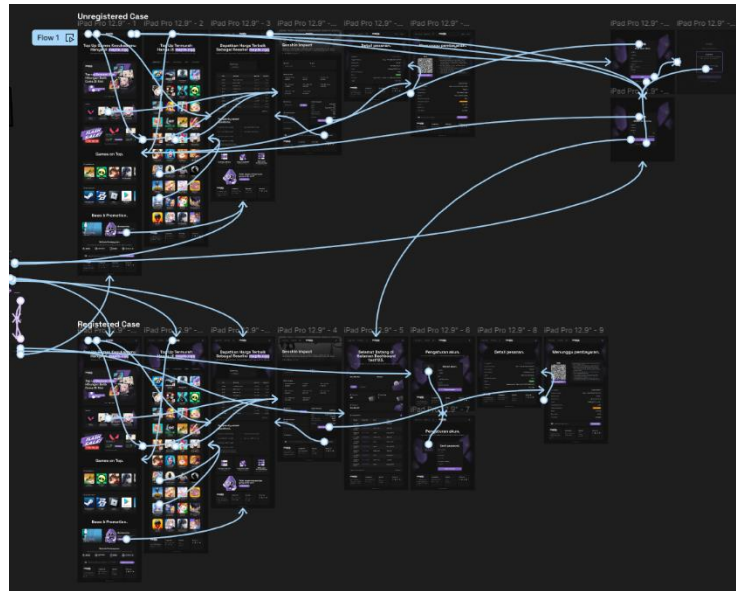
Unregistered Case

Flow 1

iPad Pro 12.9" - 1

iPad Pro 12.9" - 2

iPad Pro 12.9" - 3

iPad Pro 12.9" - ...

iPad Pro 12.9" - ...

iPad Pro 12.9" - ...

iPad Pro 12.9" - ...

iPad Pro 12.9" - ...

Games on Top.

Bees & Promotion.

Registered Case

iPad Pro 12.9" - ...

iPad Pro 12.9" - ...

iPad Pro 12.9" - ...

iPad Pro 12.9" - 4

iPad Pro 12.9" - 5

iPad Pro 12.9" - 6

iPad Pro 12.9" - 8

iPad Pro 12.9" - 9

iPad Pro 12.9" - 7

Pengaturan akun.

Detail pesanan.

Menunggu pembayaran.

Pengaturan akun.

Games on Top.

Bees & Promotion.